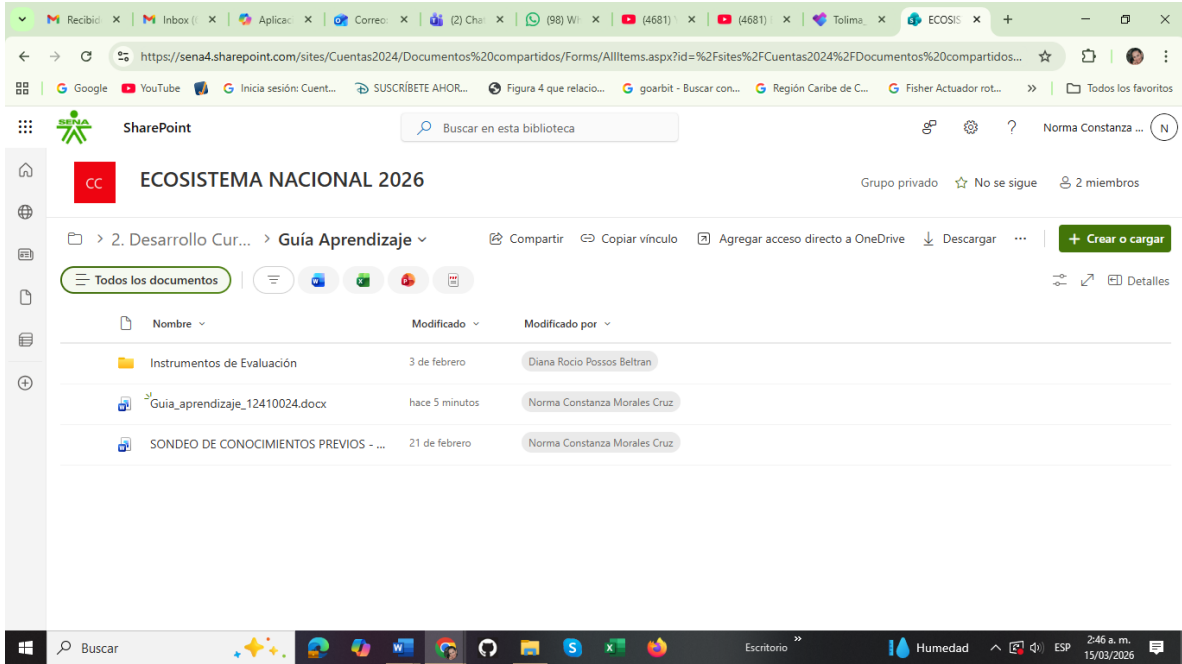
Recibid × Inbox ( × Aplicac × Correo × (2) Chat × (98) Wh × (4681) × (4681) × Tolima × ECOSIS × +

https://sena4.sharepoint.com/sites/Cuentas2024/Documentos%20compartidos/Forms/AllItems.aspx?id=%2Fsites%2FCuentas2024%2FDocumentos%20compartidos...

Google YouTube Inicia sesión: Cuent... SUSCRÍBETE AHOR... Figura 4 que relacio... goarbit - Buscar con... Región Caribe de C... Fisher Actuador rot... » Todos los favoritos

SENA SharePoint Buscar en esta biblioteca Norma Constanza ... N

CC ECOSISTEMA NACIONAL 2026

Grupo privado No se sigue 2 miembros

2. Desarrollo Cur... > Guía Aprendizaje

Compartir Copiar vínculo Agregar acceso directo a OneDrive Descargar ··· + Crear o cargar

Todos los documentos Detalles

| Nombre | Modificado | Modificado por |
|---|---|---|
| Instrumentos de Evaluación | 3 de febrero | Diana Rocio Possos Beltran |
| Guia_aprendizaje_12410024.docx | hace 5 minutos | Norma Constanza Morales Cruz |
| SONDEO DE CONOCIMIENTOS PREVIOS - ... | 21 de febrero | Norma Constanza Morales Cruz |

Buscar Escritorio » Humedad ESP 2:46 a. m. 15/03/2026